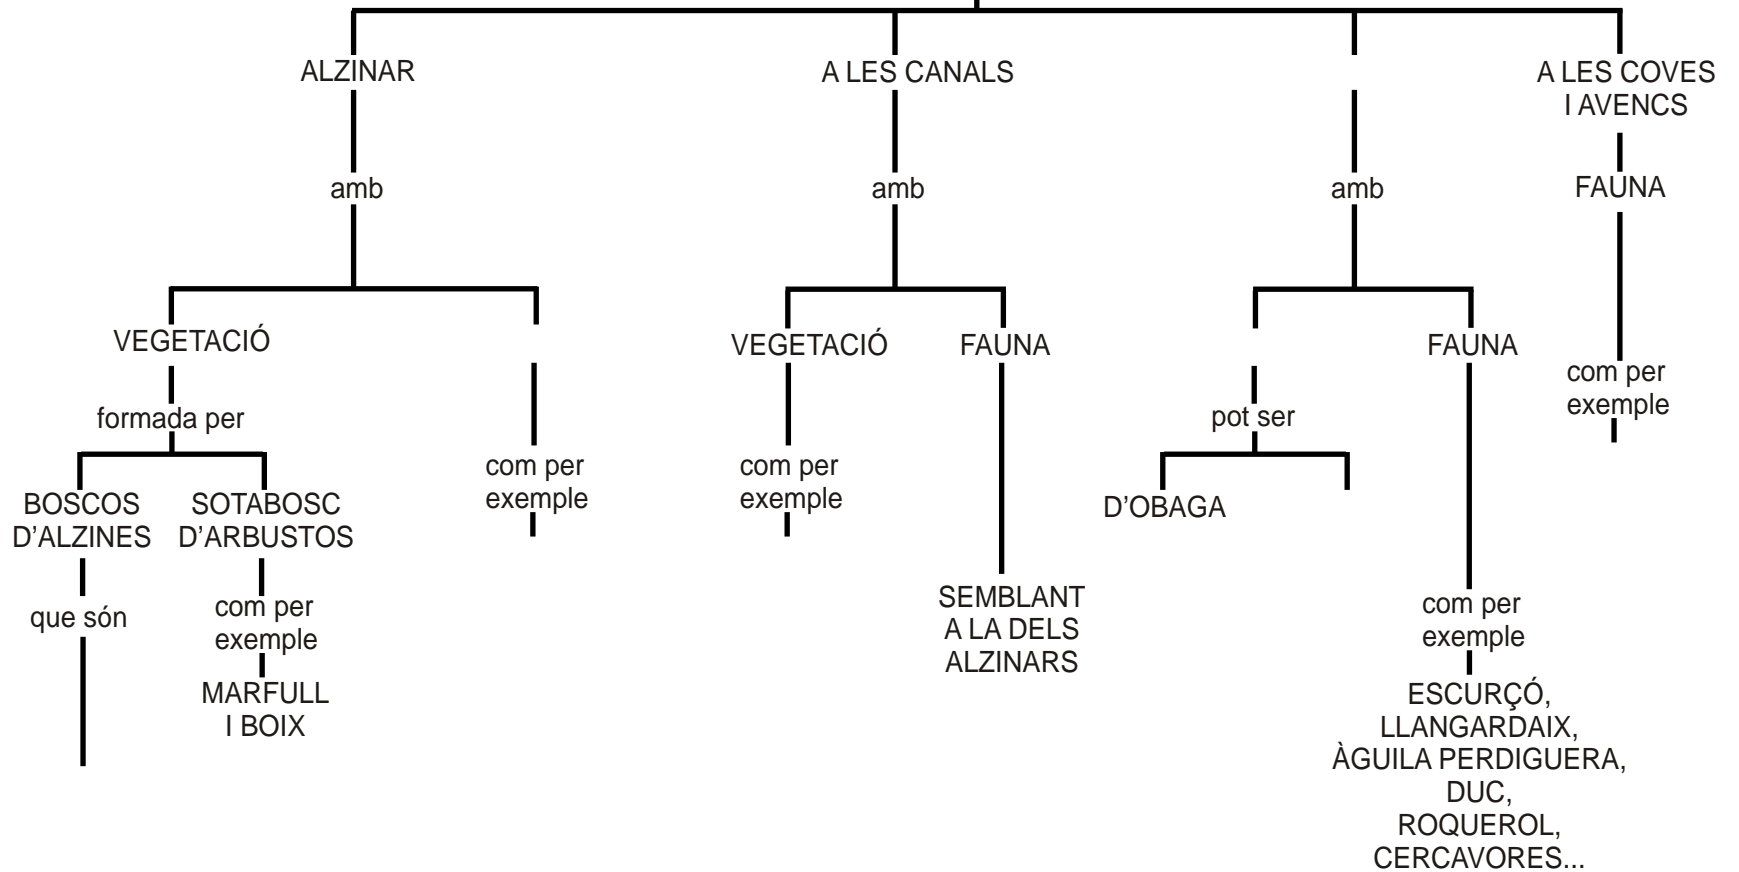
ALZINAR

amb

VEGETACIÓ

formada per

BOSCOS D'ALZINES

que són

SOTABOSC D'ARBUSTOS

com per exemple

MARFULL I BOIX

com per exemple

A LES CANALS

amb

VEGETACIÓ

com per exemple

FAUNA

SEMBLANT A LA DELS ALZINARS

amb

pot ser

D'OBAGA

FAUNA

com per exemple

ESCURÇÓ, LLANGARDAIX, ÀGUILA PERDIGUERA, DUC, ROQUEROL, CERCAVORES...

A LES COVES I AVENCS

FAUNA

com per exemple